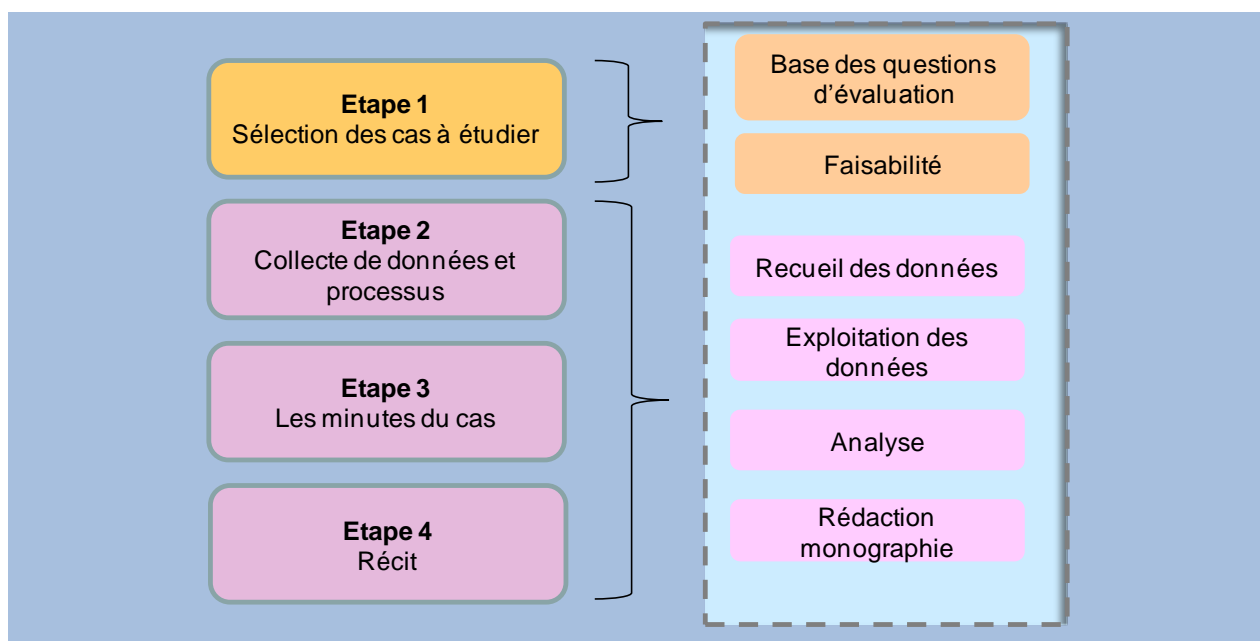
**Etape 1**
Sélection des cas à étudier

**Etape 2**
Collecte de données et processus

**Etape 3**
Les minutes du cas

**Etape 4**
Récit

Base des questions d'évaluation

Faisabilité

Recueil des données

Exploitation des données

Analyse

Rédaction monographie